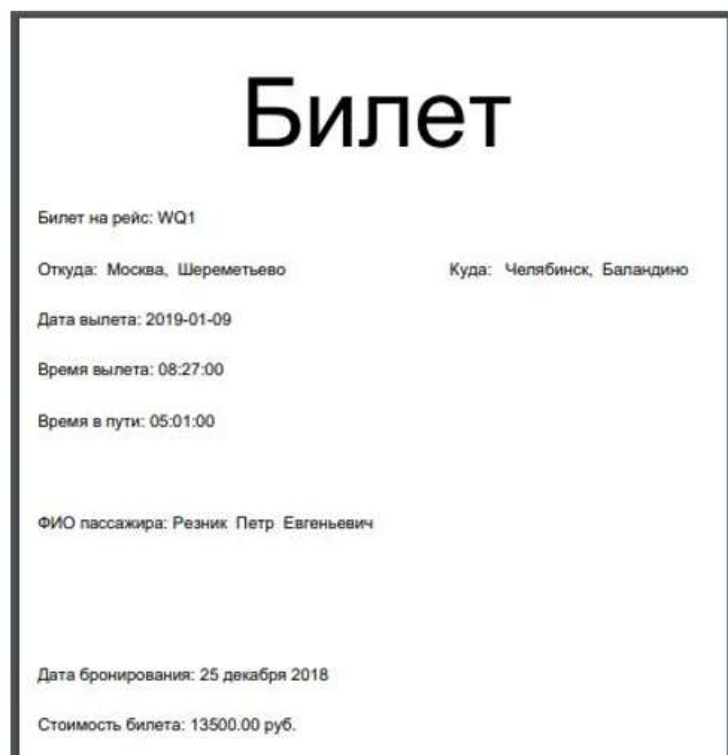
Билет

Билет на рейс: WQ1

Откуда: Москва, Шереметьево

Куда: Челябинск, Баландино

Дата вылета: 2019-01-09

Время вылета: 08:27:00

Время в пути: 05:01:00

ФИО пассажира: Резник Петр Евгеньевич

Дата бронирования: 25 декабря 2018

Стоимость билета: 13500.00 руб.